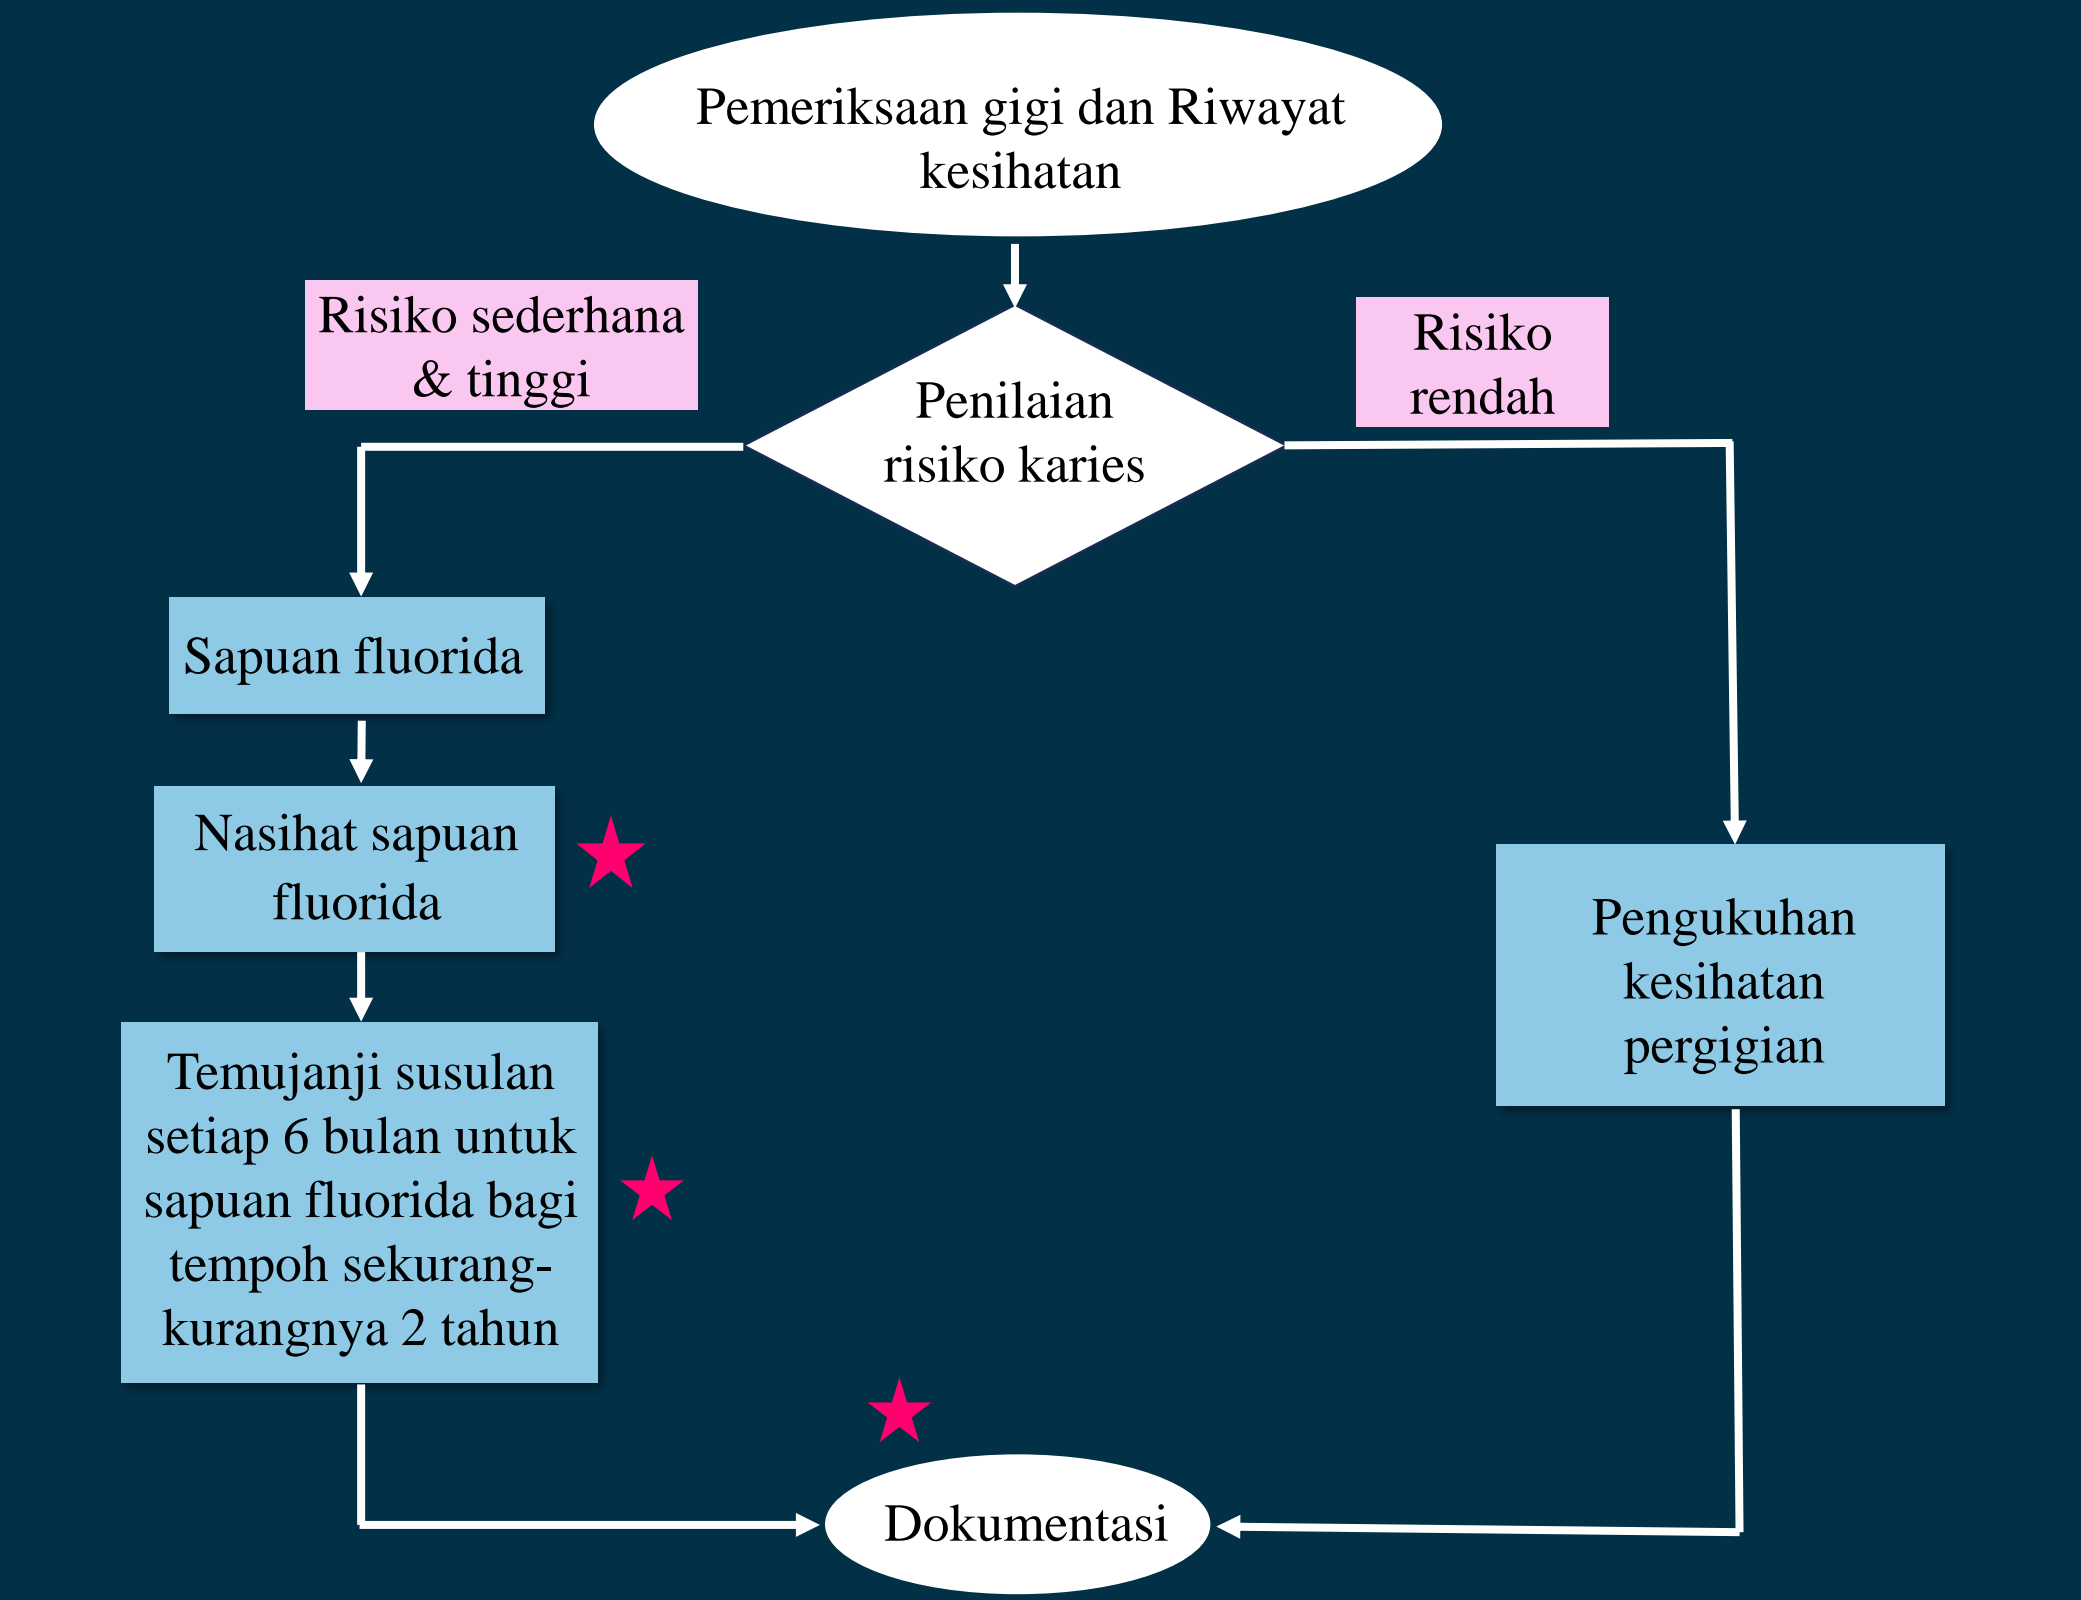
Pemeriksaan gigi dan Riwayat kesihatan

Risiko sederhana & tinggi

Penilaian risiko karies

Risiko rendah

Sapuan fluorida

Nasihat sapuan fluorida

Temujanji susulan setiap 6 bulan untuk sapuan fluorida bagi tempoh sekurang-kurangnya 2 tahun

Pengukuhan kesihatan pergigian

Dokumentasi